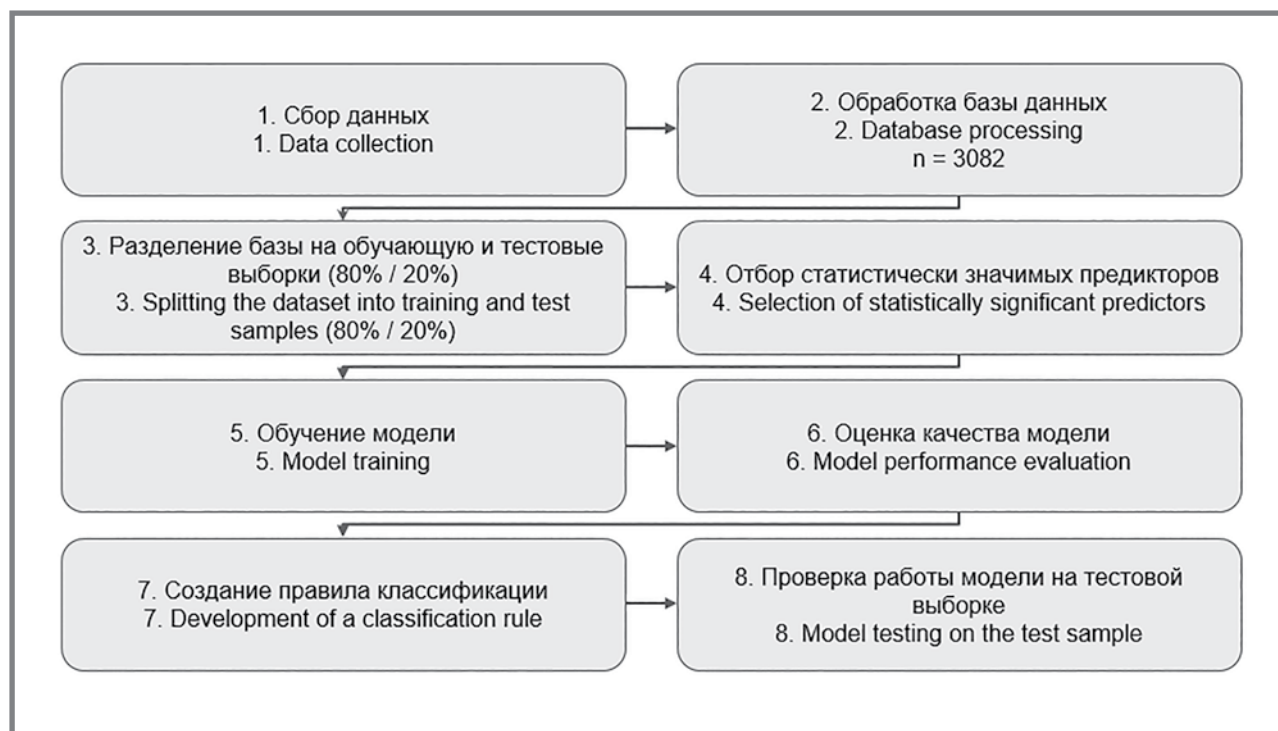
1. Сбор данных
1. Data collection

2. Обработка базы данных
2. Database processing
n = 3082

3. Разделение базы на обучающую и тестовые выборки (80% / 20%)
3. Splitting the dataset into training and test samples (80% / 20%)

4. Отбор статистически значимых предикторов
4. Selection of statistically significant predictors

5. Обучение модели
5. Model training

6. Оценка качества модели
6. Model performance evaluation

7. Создание правила классификации
7. Development of a classification rule

8. Проверка работы модели на тестовой выборке
8. Model testing on the test sample